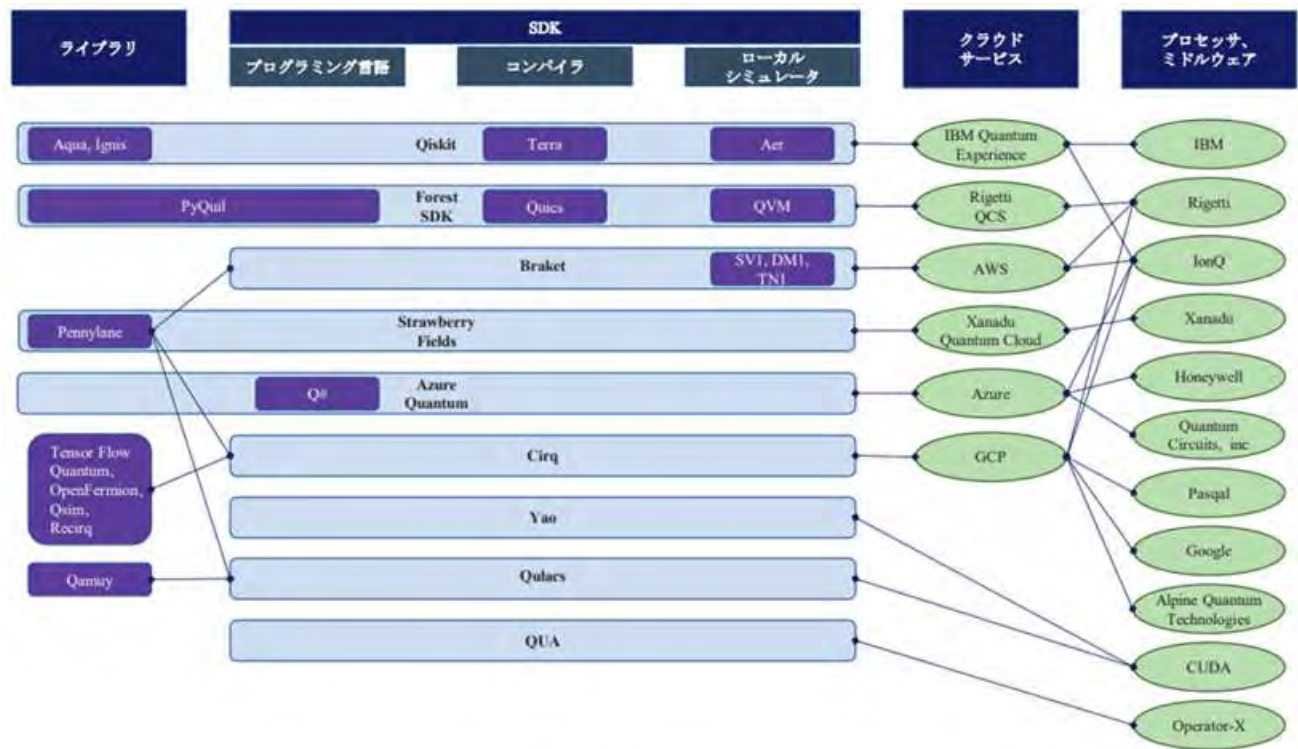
ライブラリ

SDK

プログラミング言語

コンパイラ

ローカル シミュレータ

クラウド サービス

プロセッサ、ミドルウェア

Aqua, Ignis

Qiskit

Terra

Aer

IBM Quantum Experience

IBM

PyQuil

Forest SDK

Quics

QVM

Rigetti QCS

Rigetti

Braket

SV1, DM1, TN1

AWS

IonQ

Pennylane

Strawberry Fields

Xanadu Quantum Cloud

Xanadu

Q#

Azure Quantum

Azure

Honeywell

Quantum Circuits, inc

Tensor Flow Quantum, OpenFermion, Qsim, Recirq

Cirq

GCP

Pasqal

Yao

Google

Qamuy

Qulacs

Alpine Quantum Technologies

QUA

CUDA

Operator-X